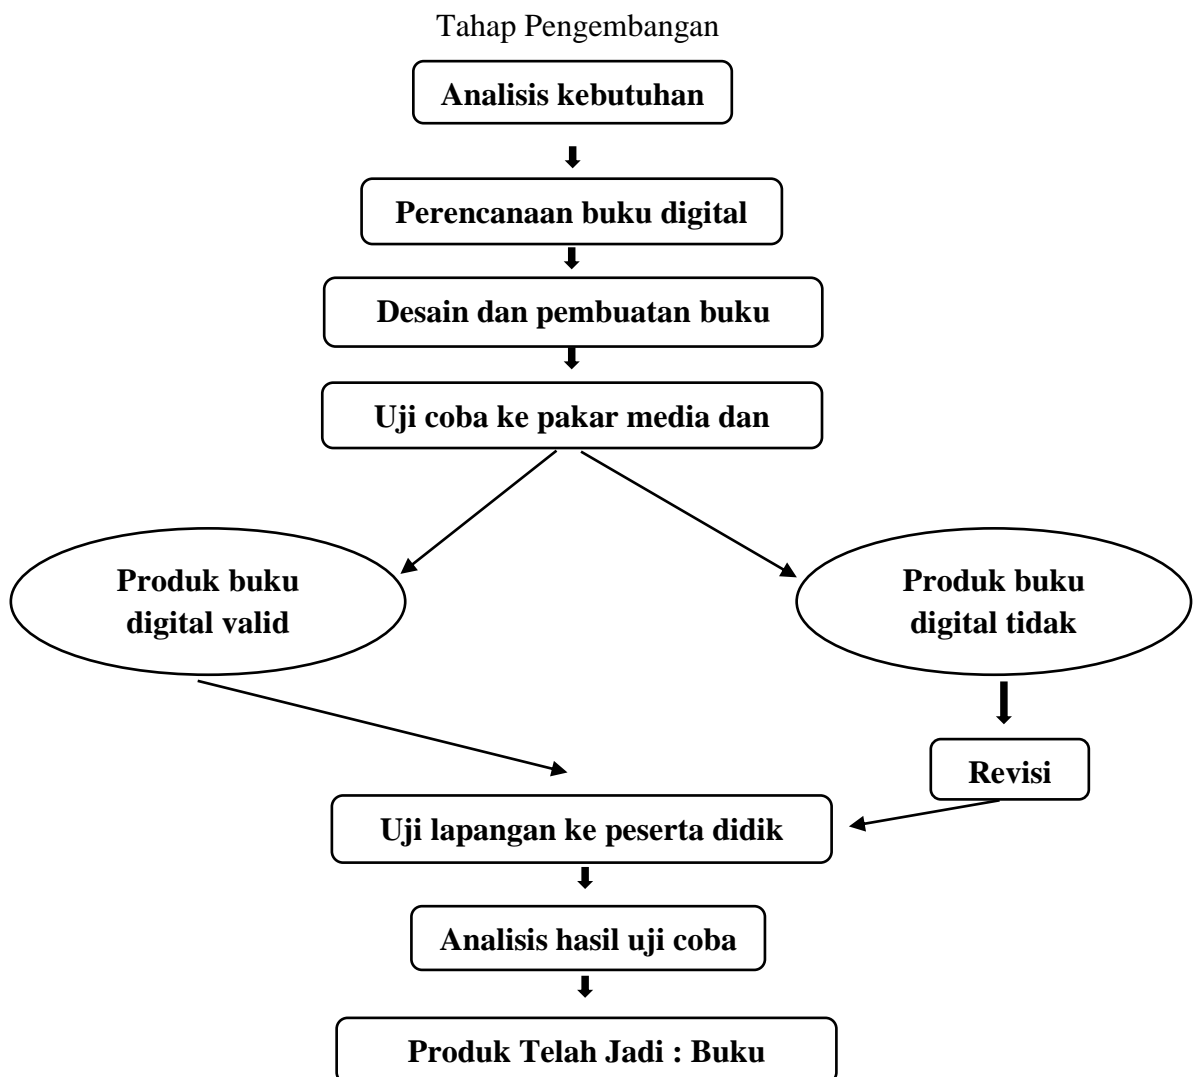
Tahap Pengembangan

Analisis kebutuhan

Perencanaan buku digital

Desain dan pembuatan buku

Uji coba ke pakar media dan

Produk buku digital valid

Produk buku digital tidak

Revisi

Uji lapangan ke peserta didik

Analisis hasil uji coba

Produk Telah Jadi : Buku